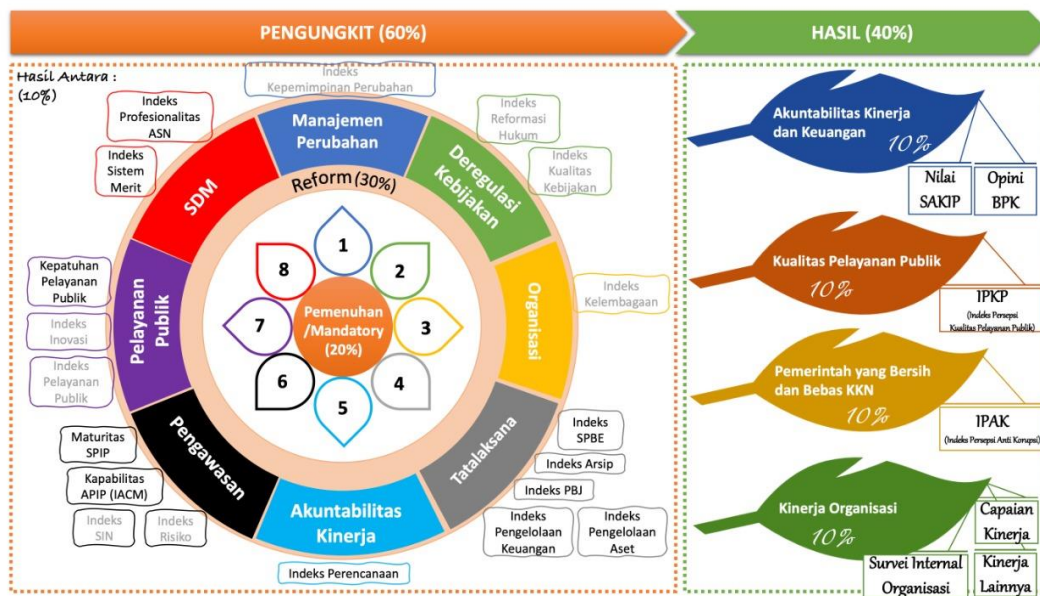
PENGUNGKIT (60%)

HASIL (40%)

Hasil Antara : (10%)

Indeks Kepemimpinan Perubahan

Indeks Profesionalitas ASN

Indeks Sistem Merit

Manajemen Perubahan

Indeks Reformasi Hukum

Indeks Kualitas Kebijakan

Deregulasi Kebijakan

SDM

Reform (30%)

1

2

3

4

5

6

7

8

Pemenuhan /Mandatory (20%)

Kepatuhan Pelayanan Publik

Indeks Inovasi

Indeks Pelayanan Publik

Pelayanan Publik

Organisasi

Indeks Kelembagaan

Pengawasan

Tatalaksana

Akuntabilitas Kinerja

Maturitas SPIP

Kapabilitas APIP (IACM)

Indeks SIN

Indeks Risiko

Indeks SPBE

Indeks Arsip

Indeks PBJ

Indeks Pengelolaan Keuangan

Indeks Pengelolaan Aset

Indeks Perencanaan

Akuntabilitas Kinerja dan Keuangan

10%

Nilai SAKIP

Opini BPK

Kualitas Pelayanan Publik

10%

IPKP (Indeks Persepsi Kualitas Pelayanan Publik)

Pemerintah yang Bersih dan Bebas KKN

10%

IPAK (Indeks Persepsi Anti Korupsi)

Kinerja Organisasi

10%

Capaian Kinerja

Survei Internal Organisasi

Kinerja Lainnya